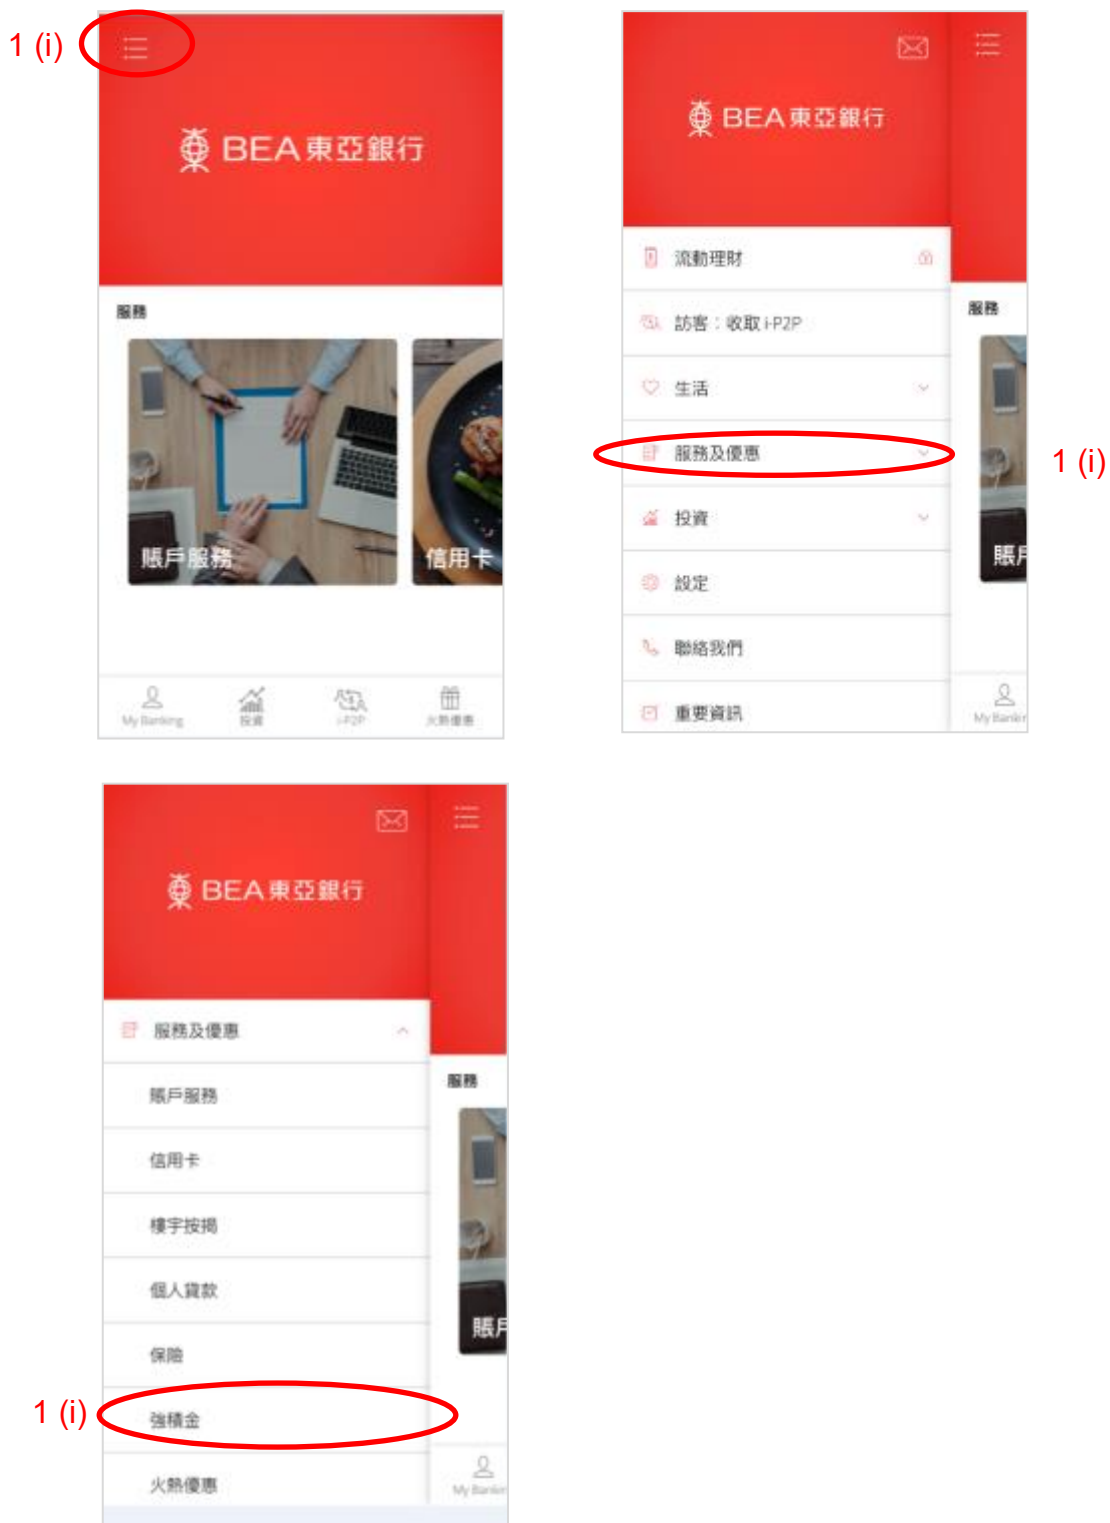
1 (i)

BEA東亞銀行

服務

賬戶服務

信用卡

My Banking 投資 i-P2P 火熱優惠

BEA東亞銀行

流動理財

訪客：收取 i-P2P

生活

服務及優惠

1 (i)

投資

設定

聯絡我們

重要資訊

服務

賬戶

My Banking

BEA東亞銀行

服務及優惠

賬戶服務

信用卡

樓宇按揭

個人貸款

保險

1 (i)

強積金

火熱優惠

服務

賬戶

My Banking